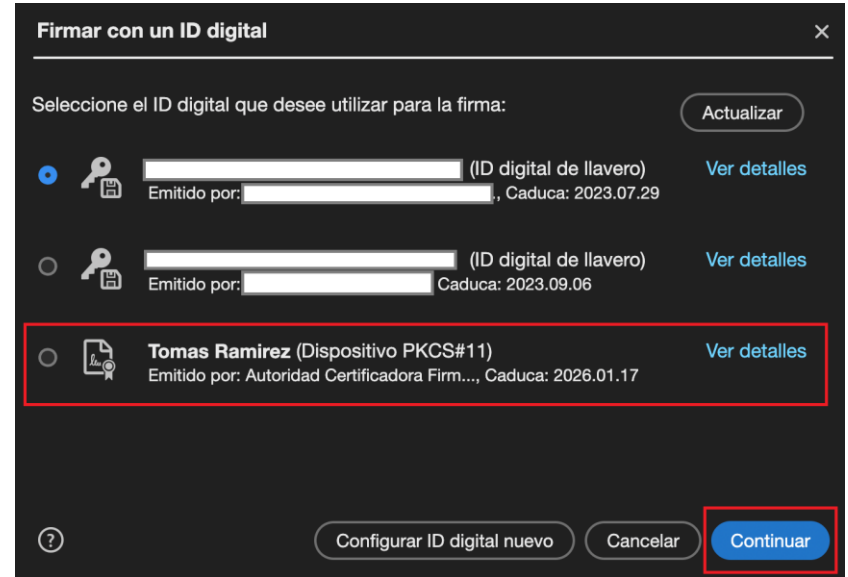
Firmar con un ID digital
×

Seleccione el ID digital que desee utilizar para la firma:
Actualizar

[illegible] (ID digital de llavero)
Emitido por: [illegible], Caduca: 2023.07.29
Ver detalles

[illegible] (ID digital de llavero)
Emitido por: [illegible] Caduca: 2023.09.06
Ver detalles

Tomas Ramirez (Dispositivo PKCS#11)
Emitido por: Autoridad Certificadora Firm..., Caduca: 2026.01.17
Ver detalles

?
Configurar ID digital nuevo
Cancelar
Continuar